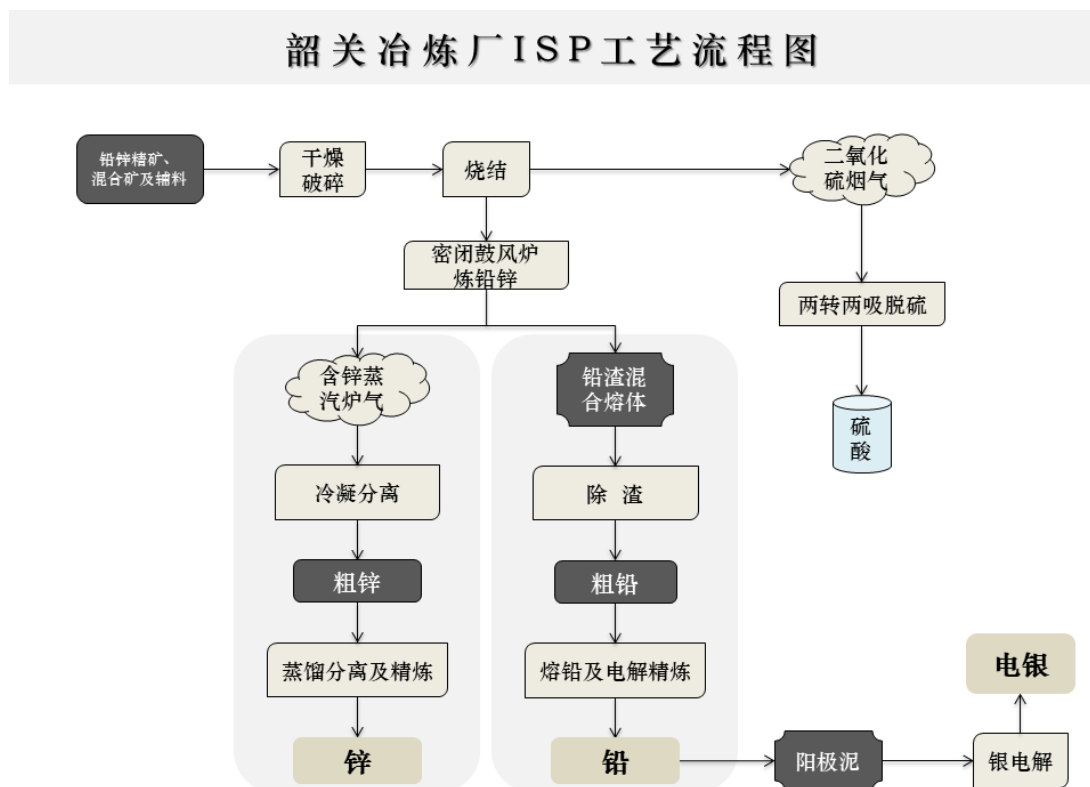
韶关冶炼厂ISP工艺流程图

铅锌精矿、混合矿及辅料

干燥破碎

烧结

二氧化硫烟气

密闭鼓风炉炼铅锌

两转两吸脱硫

硫酸

含锌蒸汽炉气

冷凝分离

粗锌

蒸馏分离及精炼

锌

铅渣混合熔体

除 渣

粗铅

熔铅及电解精炼

铅

阳极泥

银电解

电银